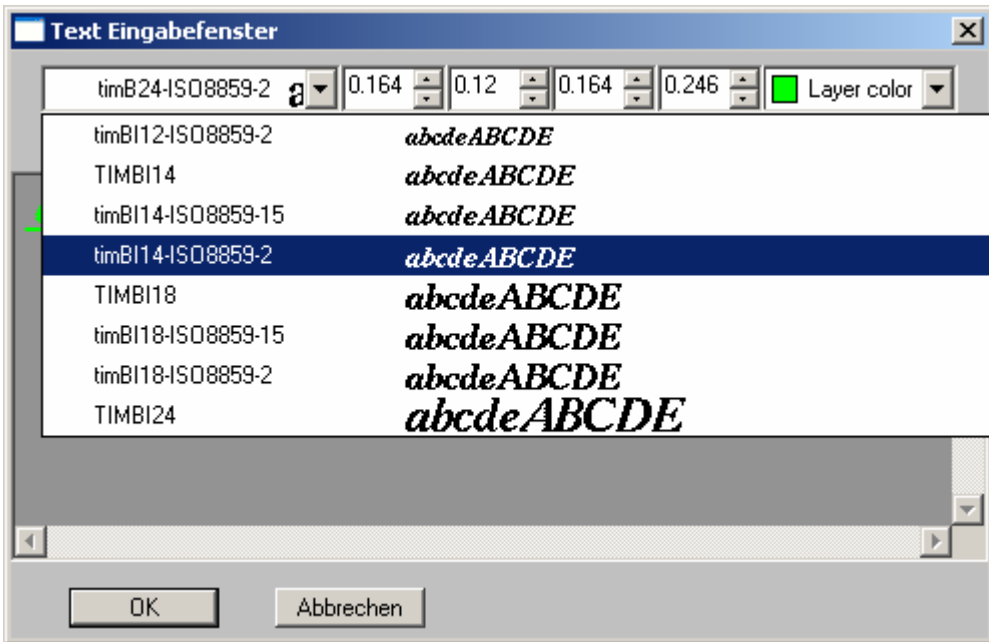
Text Eingabefenster

timB24-ISO8859-2 a 0.164 0.12 0.164 0.246 Layer color

timBI12-ISO8859-2 abcdeABCDE
TIMBI14 abcdeABCDE
timBI14-ISO8859-15 abcdeABCDE
timBI14-ISO8859-2 abcdeABCDE
TIMBI18 abcdeABCDE
timBI18-ISO8859-15 abcdeABCDE
timBI18-ISO8859-2 abcdeABCDE
TIMBI24 abcdeABCDE

OK
Abbrechen